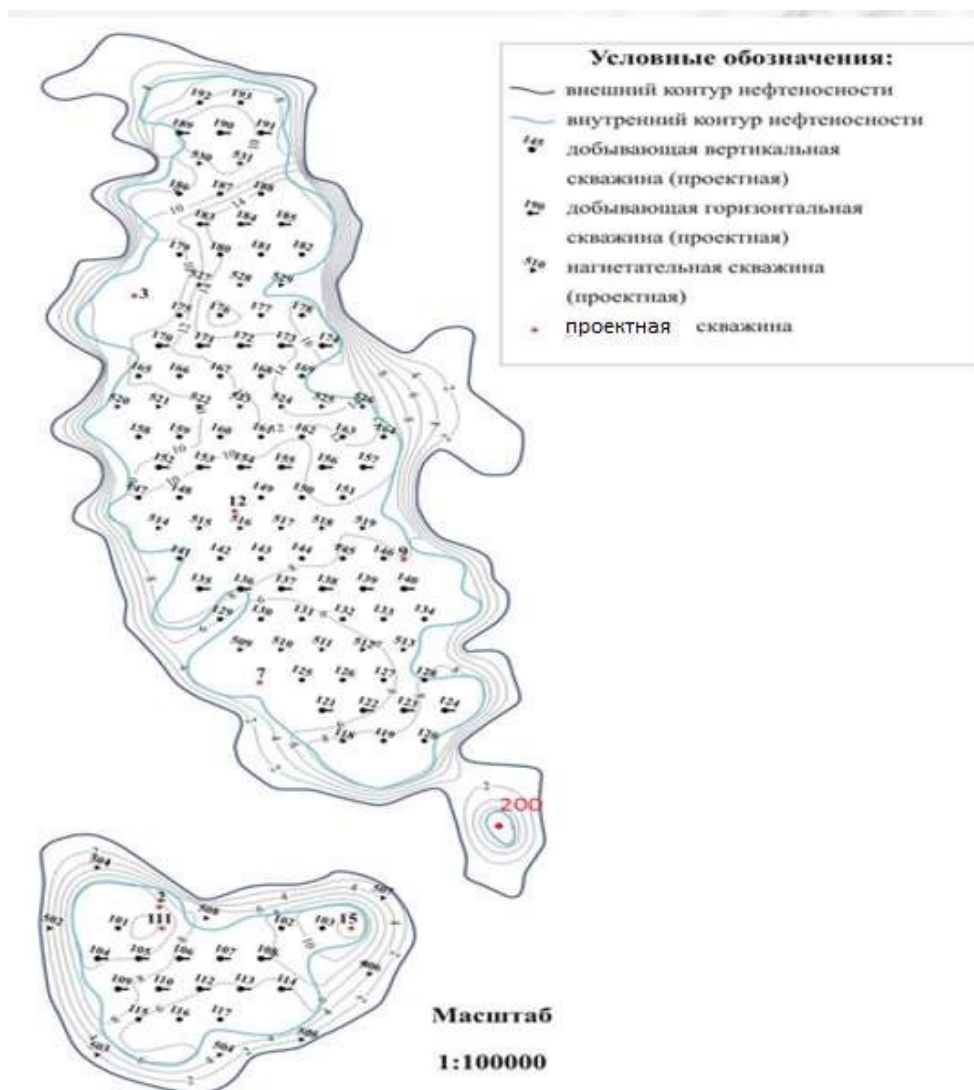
Условные обозначения:
внешний контур нефтеносности
внутренний контур нефтеносности
145 добывающая вертикальная скважина (проектная)
190 добывающая горизонтальная скважина (проектная)
510 нагнетательная скважина (проектная)
проектная скважина

192 193
189 190 191
530 531
186 187 188
183 184 185
179 180 181 182
527 528 529
3
175 176 177 178
170 171 172 173 174
165 166 167 168 169
520 521 522 523 524 525 526
158 159 160 161 162 163 164
152 153 154 155 156 157
147 148 149 150 151
12
514 515 516 517 518 519
141 142 143 144 145 146 9
135 136 137 138 139 140
129 130 131 132 133 134
509 510 511 512 513
7 125 126 127 128
121 122 123 124
118 119 120
200
504 507
2
502 101 111 508 102 103 15
104 105 106 107 108
109 110 112 113 114 506
115 116 117
503 504 505

Масштаб
1:100000